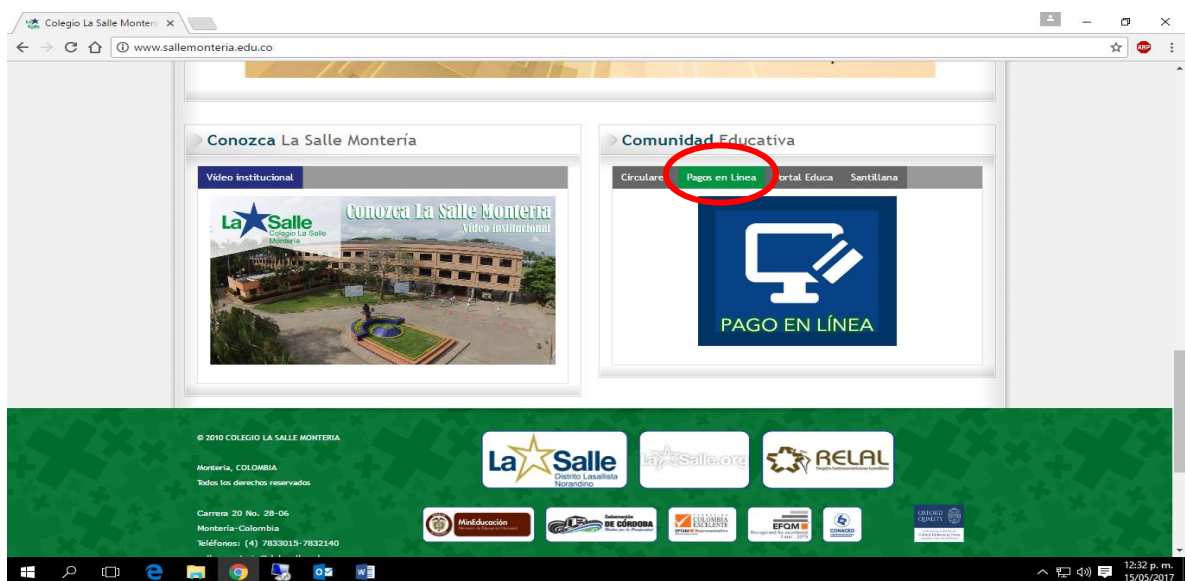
Colegio La Salle Monterí ×

www.sallemonteria.edu.co

ABP

Conozca La Salle Montería

Video institucional

La Salle
Colegio La Salle
Montería

Conozca La Salle Montería
Video institucional

Comunidad Educativa

Circulare Pagos en Línea ortal Educa Santillana

PAGO EN LÍNEA

© 2010 COLEGIO LA SALLE MONTERIA

Montería, COLOMBIA
Todos los derechos reservados

Carrera 20 No. 28-06
Montería-Colombia
Teléfonos: (4) 7833015-7832140

La Salle
Distrito Lasallista
Norandino

LaSalle.org

RELAL
Región Latinoamericana Lasallista

MinEducación

Gobernación DE CÓRDOBA

COLOMBIA EXCELENTE

EFQM

CONACED

OXFORD QUALITY

12:32 p. m.
15/05/2017